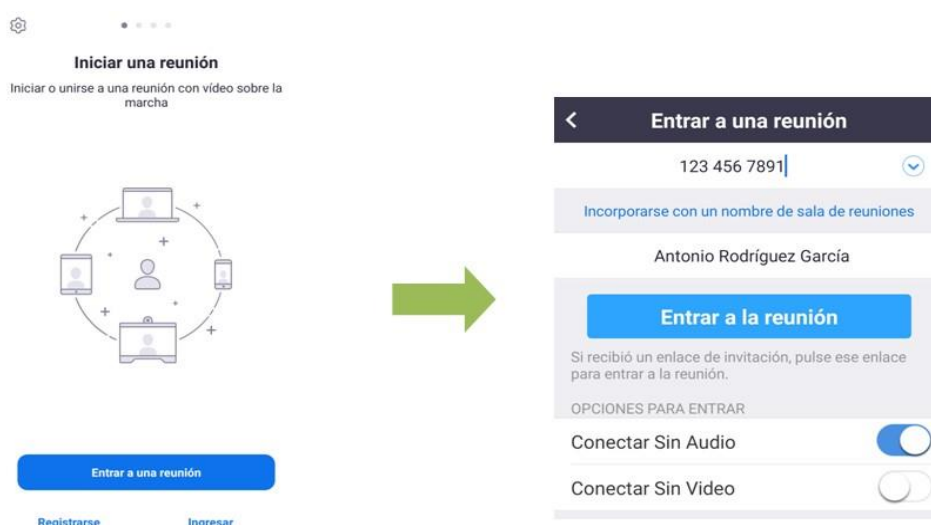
Iniciar una reunión

Iniciar o unirse a una reunión con vídeo sobre la marcha

Entrar a una reunión

Registrarse Ingresar

Entrar a una reunión

123 456 7891

Incorporarse con un nombre de sala de reuniones

Antonio Rodríguez García

Entrar a la reunión

Si recibió un enlace de invitación, pulse ese enlace para entrar a la reunión.

OPCIONES PARA ENTRAR

Conectar Sin Audio

Conectar Sin Video